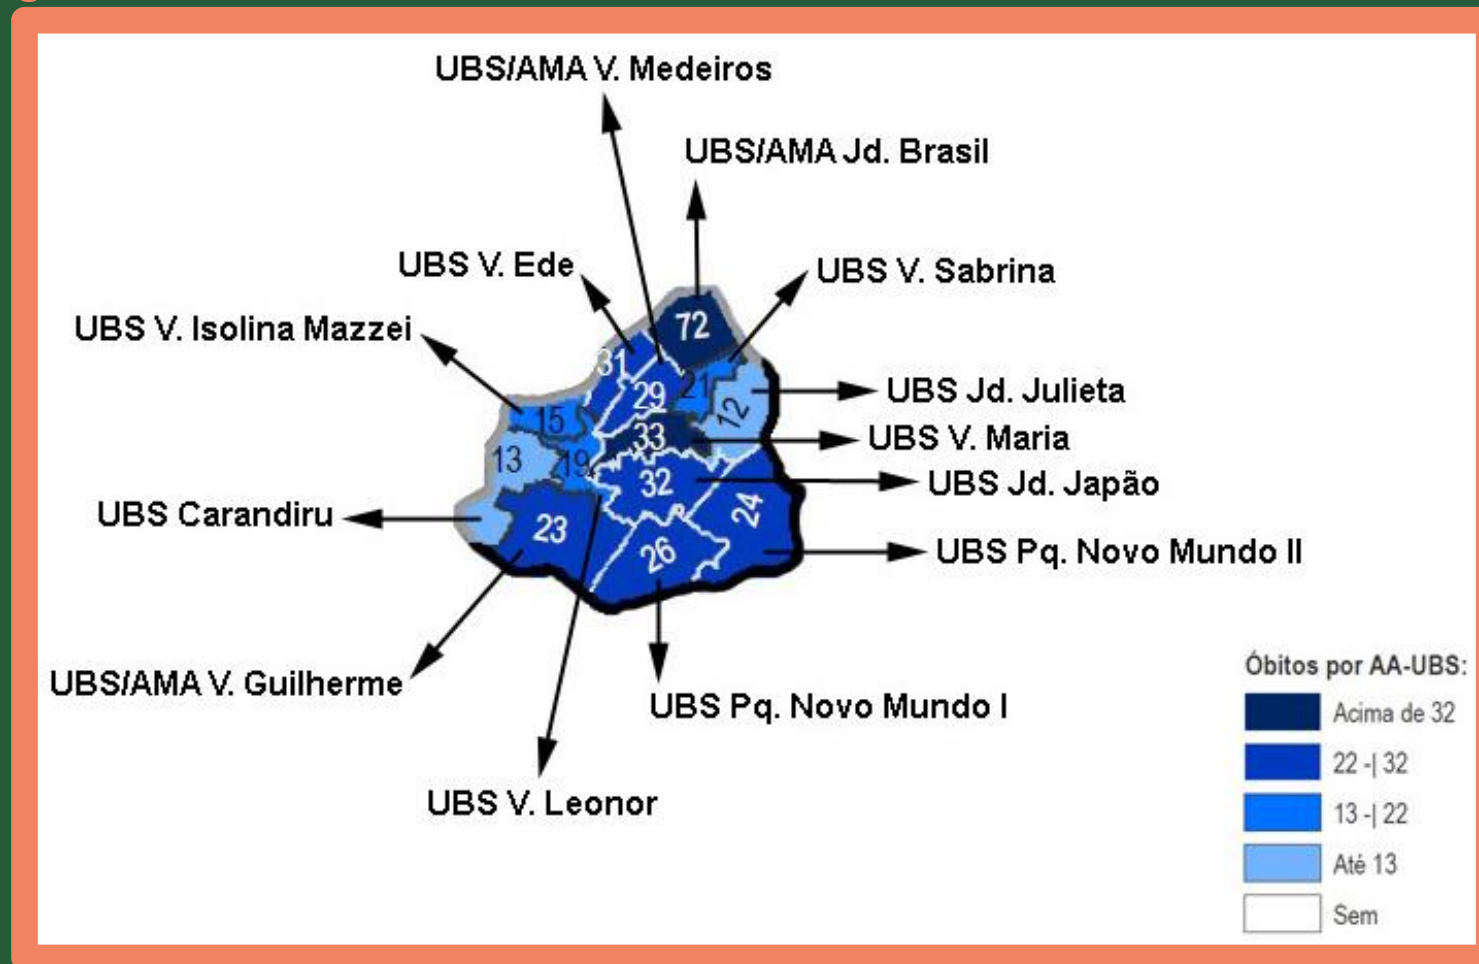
UBS/AMA V. Medeiros

UBS/AMA Jd. Brasil

UBS V. Ede

UBS V. Sabrina

UBS V. Isolina Mazzei

UBS Jd. Julieta

UBS V. Maria

UBS Jd. Japão

UBS Carandiru

UBS Pq. Novo Mundo II

UBS/AMA V. Guilherme

UBS Pq. Novo Mundo I

UBS V. Leonor

72
31
29
21
12
15
33
13
19
32
24
23
26

Óbitos por AA-UBS:
Acima de 32
22 -| 32
13 -| 22
Até 13
Sem